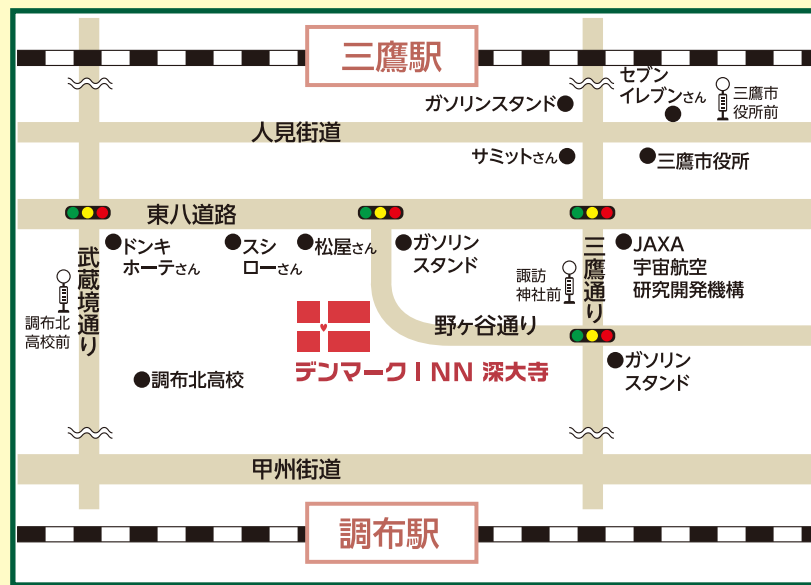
三鷹駅

セブンイレブンさん

三鷹市役所前

ガソリンスタンド

人見街道

サミットさん

三鷹市役所

東八道路

ドンキホーテさん

スシローさん

松屋さん

ガソリンスタンド

三鷹通り

JAXA 宇宙航空研究開発機構

武蔵境通り

調布北高校前

諏訪神社前

野ヶ谷通り

ガソリンスタンド

デンマークINN 深大寺

調布北高校

甲州街道

調布駅